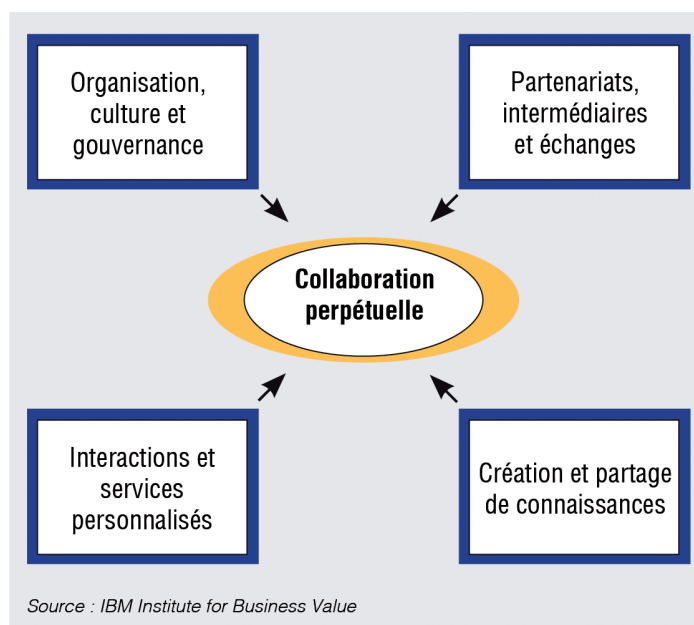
Organisation, culture et gouvernance

Partenariats, intermédiaires et échanges

Collaboration perpétuelle

Interactions et services personnalisés

Création et partage de connaissances

Source : IBM Institute for Business Value